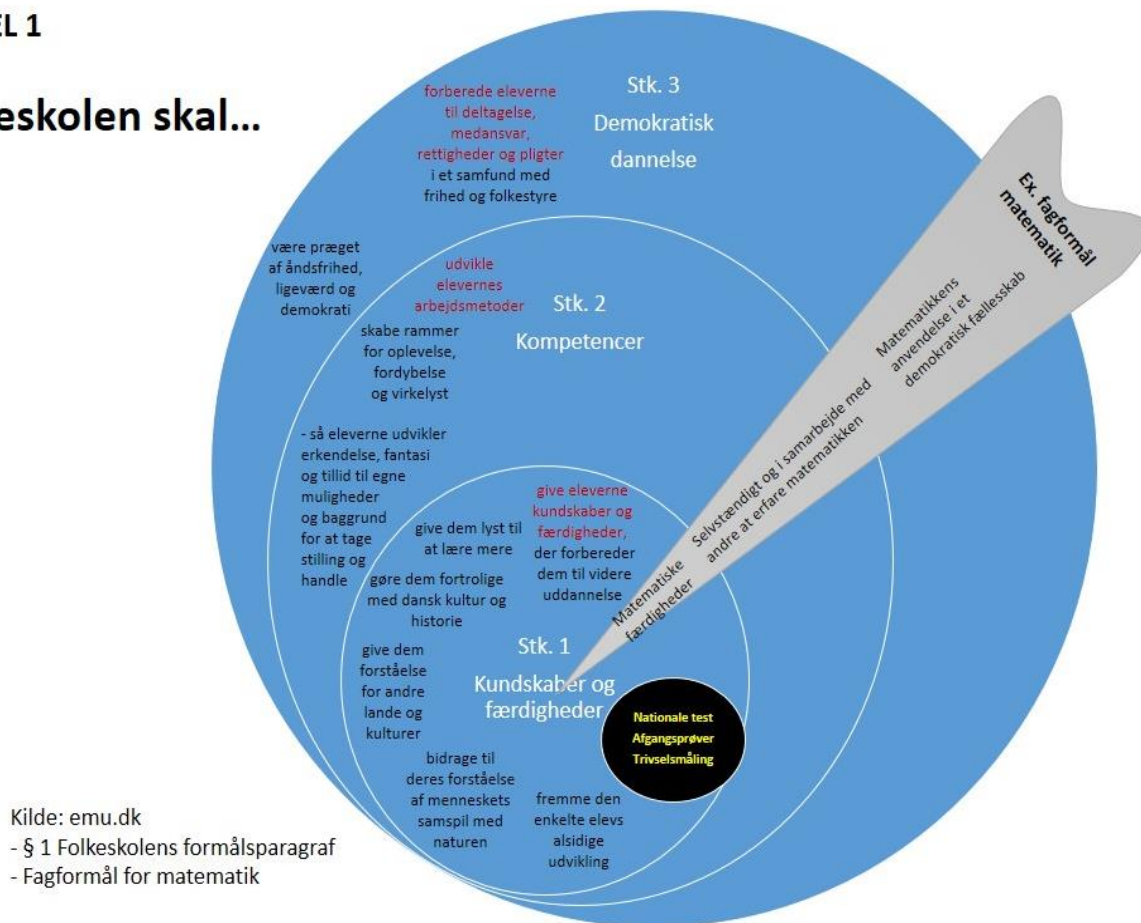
EL 1

eskolen skal…

forberede eleverne til deltagelse, medansvar, rettigheder og pligter i et samfund med frihed og folkestyre

Stk. 3
Demokratisk dannelse

Ex. fagformål matematik

Matematikkens anvendelse i et demokratisk fællesskab

være præget af åndsfrihed, ligeværd og demokrati

udvikle elevernes arbejdsmetoder

Stk. 2
Kompetencer

skabe rammer for oplevelse, fordybelse og virkelyst

Selvstændigt og i samarbejde med andre at erfare matematikken

- så eleverne udvikler erkendelse, fantasi og tillid til egne muligheder og baggrund for at tage stilling og handle

give eleverne kundskaber og færdigheder, der forbereder dem til videre uddannelse

give dem lyst til at lære mere

gøre dem fortrolige med dansk kultur og historie

Matematiske færdigheder

give dem forståelse for andre lande og kulturer

Stk. 1
Kundskaber og færdigheder

Nationale test
Afgangsprøver
Trivselsmåling

bidrage til deres forståelse af menneskets samspil med naturen

fremme den enkelte elevs alsidige udvikling

Kilde: emu.dk
- § 1 Folkeskolens formålsparagraf
- Fagformål for matematik